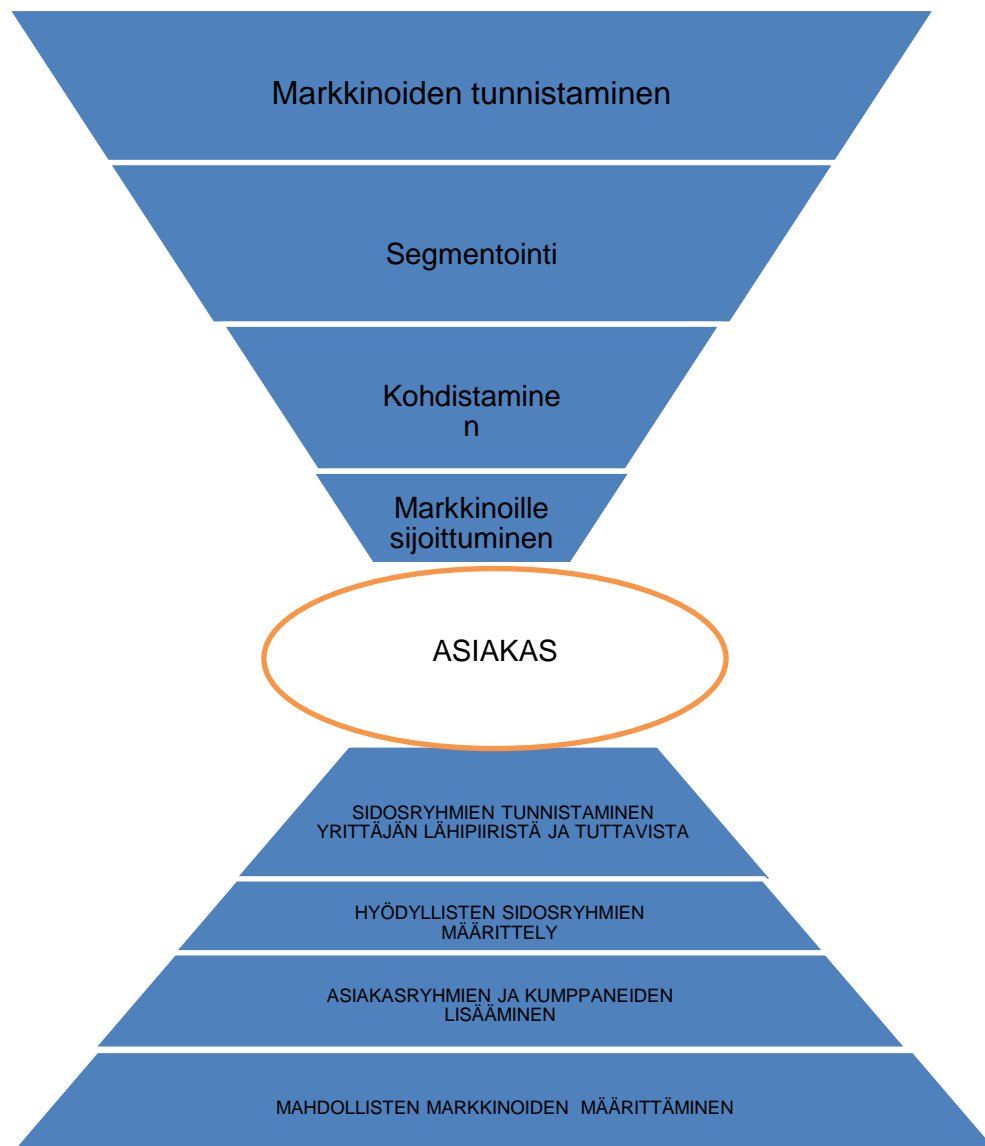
Markkinoiden tunnistaminen

Segmentointi

Kohdistaminen

Markkinoille sijoittuminen

ASIAKAS

SIDOSRYHMIEN TUNNISTAMINEN YRITTÄJÄN LÄHIPIIRISTÄ JA TUTTAVISTA

HYÖDYLLISTEN SIDOSRYHMIEN MÄÄRITTELY

ASIAKASRYHMIEN JA KUMPPANEIDEN LISÄÄMINEN

MAHDOLLISTEN MARKKINOIDEN MÄÄRITTÄMINEN